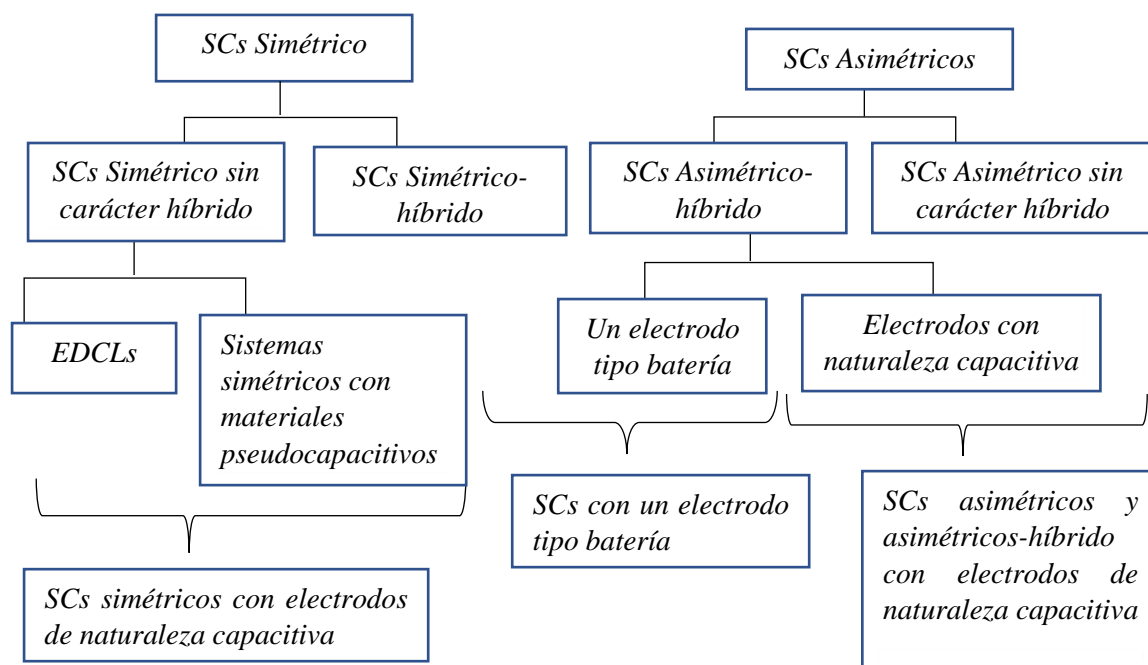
SCs Simétrico

SCs Simétrico sin carácter híbrido

SCs Simétrico-híbrido

EDCLs

Sistemas simétricos con materiales pseudocapacitivos

SCs simétricos con electrodos de naturaleza capacitiva

SCs Asimétricos

SCs Asimétrico-híbrido

SCs Asimétrico sin carácter híbrido

Un electrodo tipo batería

Electrodos con naturaleza capacitiva

SCs con un electrodo tipo batería

SCs asimétricos y asimétricos-híbrido con electrodos de naturaleza capacitiva